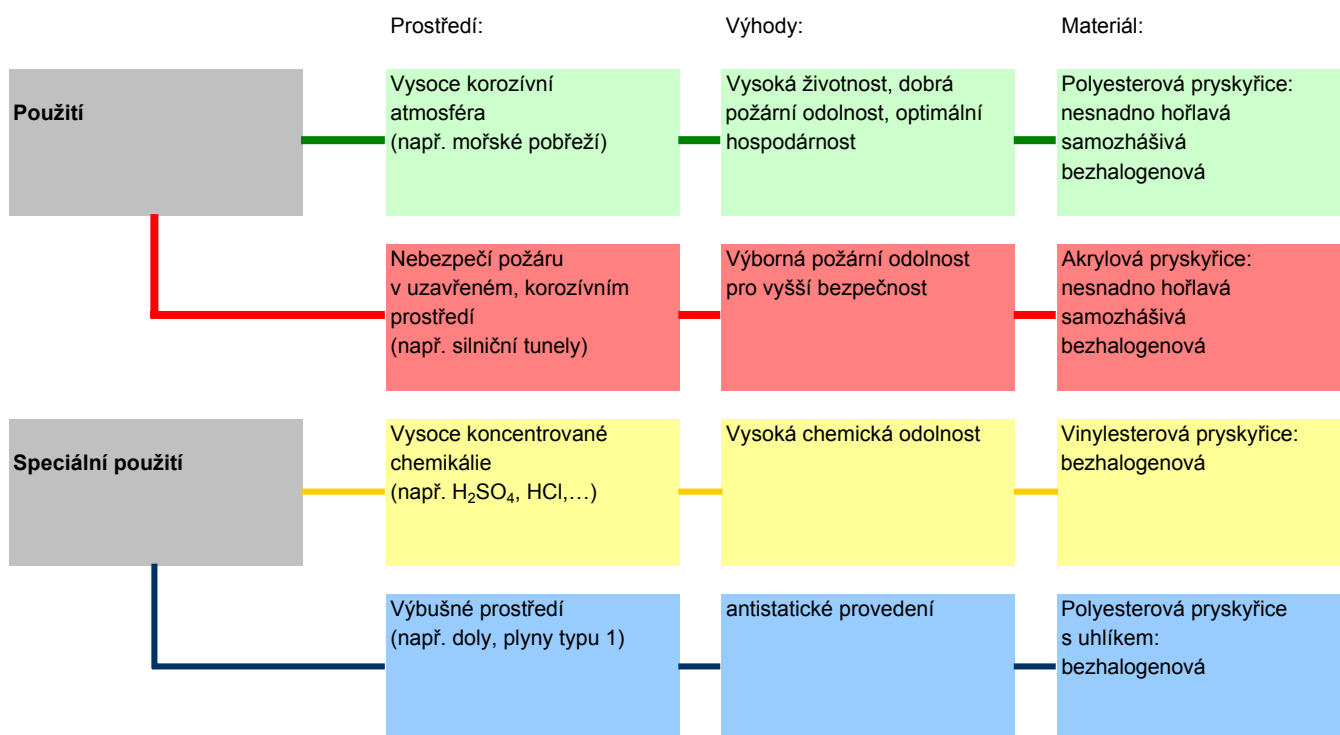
Prostředí:

Výhody:

Materiál:

Použití

Vysoce korozívní atmosféra (např. mořské pobřeží)

Vysoká životnost, dobrá požární odolnost, optimální hospodárnost

Polyesterová pryskyřice: nesnadno hořlavá samozhášivá bezhalogenová

Nebezpečí požáru v uzavřeném, korozívním prostředí (např. silniční tunely)

Výborná požární odolnost pro vyšší bezpečnost

Akrylová pryskyřice: nesnadno hořlavá samozhášivá bezhalogenová

Speciální použití

Vysoce koncentrované chemikálie (např. $H_2SO_4$, HCl,…)

Vysoká chemická odolnost

Vinylesterová pryskyřice: bezhalogenová

Výbušné prostředí (např. doly, plyny typu 1)

antistatické provedení

Polyesterová pryskyřice s uhlíkem: bezhalogenová